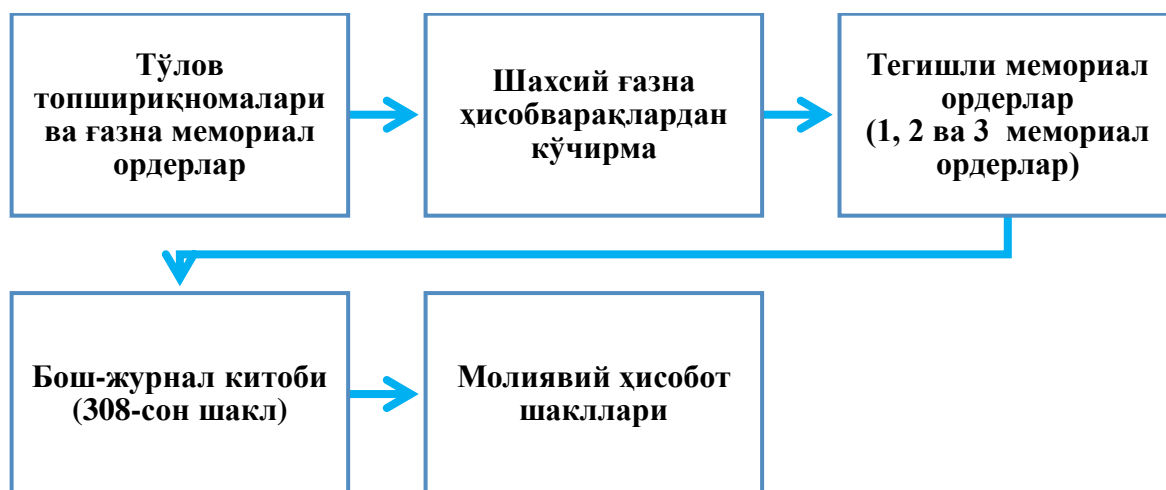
Тўлов топшириқномалари ва ғазна мемориал ордерлар

Шахсий ғазна ҳисобварақлардан кўчирма

Тегишли мемориал ордерлар (1, 2 ва 3 мемориал ордерлар)

Бош-журнал китоби (308-сон шакл)

Молиявий ҳисобот шакллари